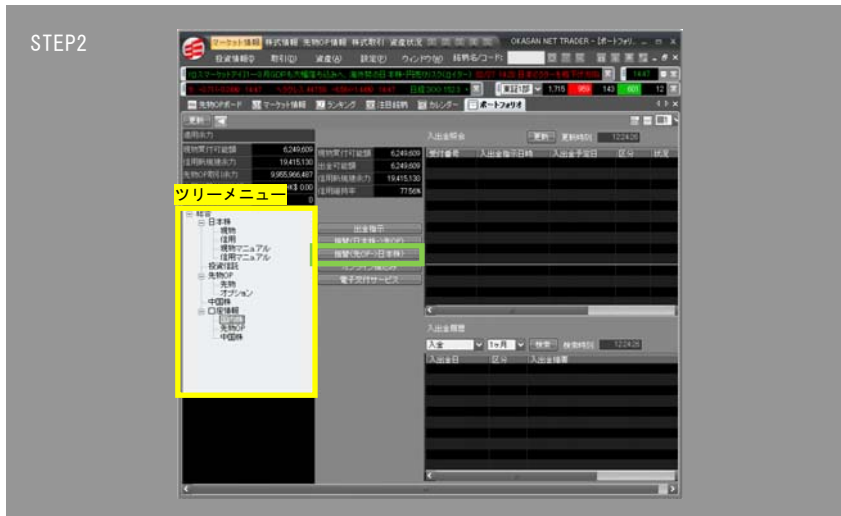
STEP2

マーケット情報 株式情報 先物OP情報 株式取引 資産状況 OKASAN NET TRADER - [ポートフォリ...

投資情報(I) 取引(E) 資産(A) 設定(P) ウィンドウ(W) 銘柄名/コード:

先物OPボード マーケット情報 ランキング 注目銘柄 カレンダー ポートフォリオ

更新

適用余力

現物買付可能額 6,249,609
信用新規建余力 19,415,130
先物OP取引余力 9,955,966,487

ツリーメニュー

総合
日本株
現物
信用
現物マニュアル
信用マニュアル
投資信託
先物OP
先物
オプション
中国株
口座情報
先物OP
中国株

現物買付可能額 6,249,609
出金可能額 6,249,609
信用新規建余力 19,415,130
信用維持率 77.56%

出金指示
振替(日本株→先OP)
振替(先OP→日本株)
電子交付サービス

入出金照会
更新 更新時刻 12:24:26
受付番号 入出金指示日時 入出金予定日 区分 状況

入出金履歴
入金 1ヶ月 検索 検索時刻 12:24:26
入出金日 区分 入出金種別